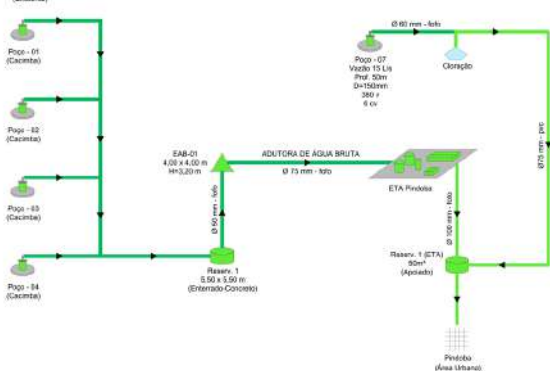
(Cacimba)

Poço - 01
(Cacimba)

Poço - 02
(Cacimba)

Poço - 03
(Cacimba)

Poço - 04
(Cacimba)

EAB-01
4,00 x 4,00 m
H=3,20 m

Ø 90 mm - fofo

Reserv. 1
5,50 x 5,50 m
(Enterrado-Concreto)

ADUTORA DE ÁGUA BRUTA
Ø 75 mm - fofo

ETA Pindoba

Ø 60 mm - fofo

Poço - 07
Vazão 15 L/s
Prof. 50m
D=150mm
380 v
6 cv

Cloração

Ø75 mm - pvc

Ø 100 mm - fofo

Reserv. 1 (ETA)
50m³
(Apoiado)

Pindoba
(Área Urbana)